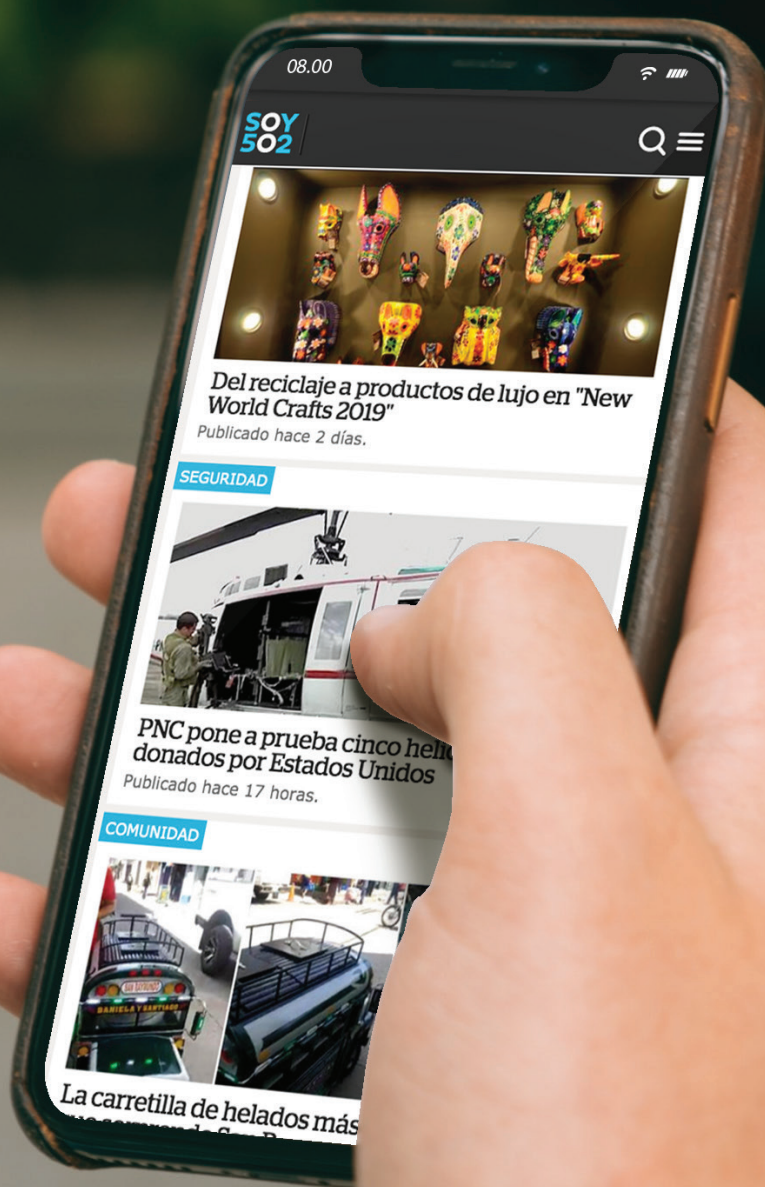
08.00

SOY 502

Del reciclaje a productos de lujo en "New World Crafts 2019"

Publicado hace 2 días.

SEGURIDAD

PNC pone a prueba cinco heli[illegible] donados por Estados Unidos

Publicado hace 17 horas.

COMUNIDAD

DANIELA Y SANTIAGO

La carretilla de helados más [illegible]